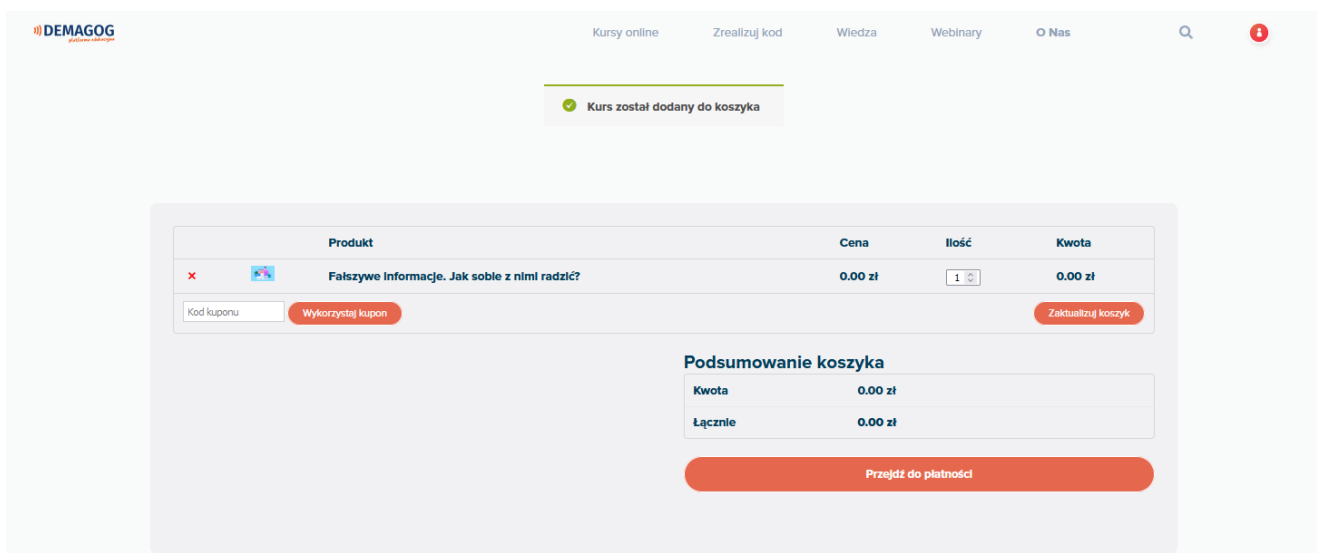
DEMAGOG
platforma edukacyjna

Kursy online
Zrealizuj kod
Wiedza
Webinary
O Nas

Kurs został dodany do koszyka

| | | Produkt | Cena | Ilość | Kwota |
|---|---|---|---|---|---|
| × | | Fałszywe informacje. Jak sobie z nimi radzić? | 0.00 zł | 1 | 0.00 zł |

Kod kuponu
Wykorzystaj kupon
Zaktualizuj koszyk

Podsumowanie koszyka

| | |
|---|---|
| Kwota | 0.00 zł |
| Łącznie | 0.00 zł |

Przejdź do płatności